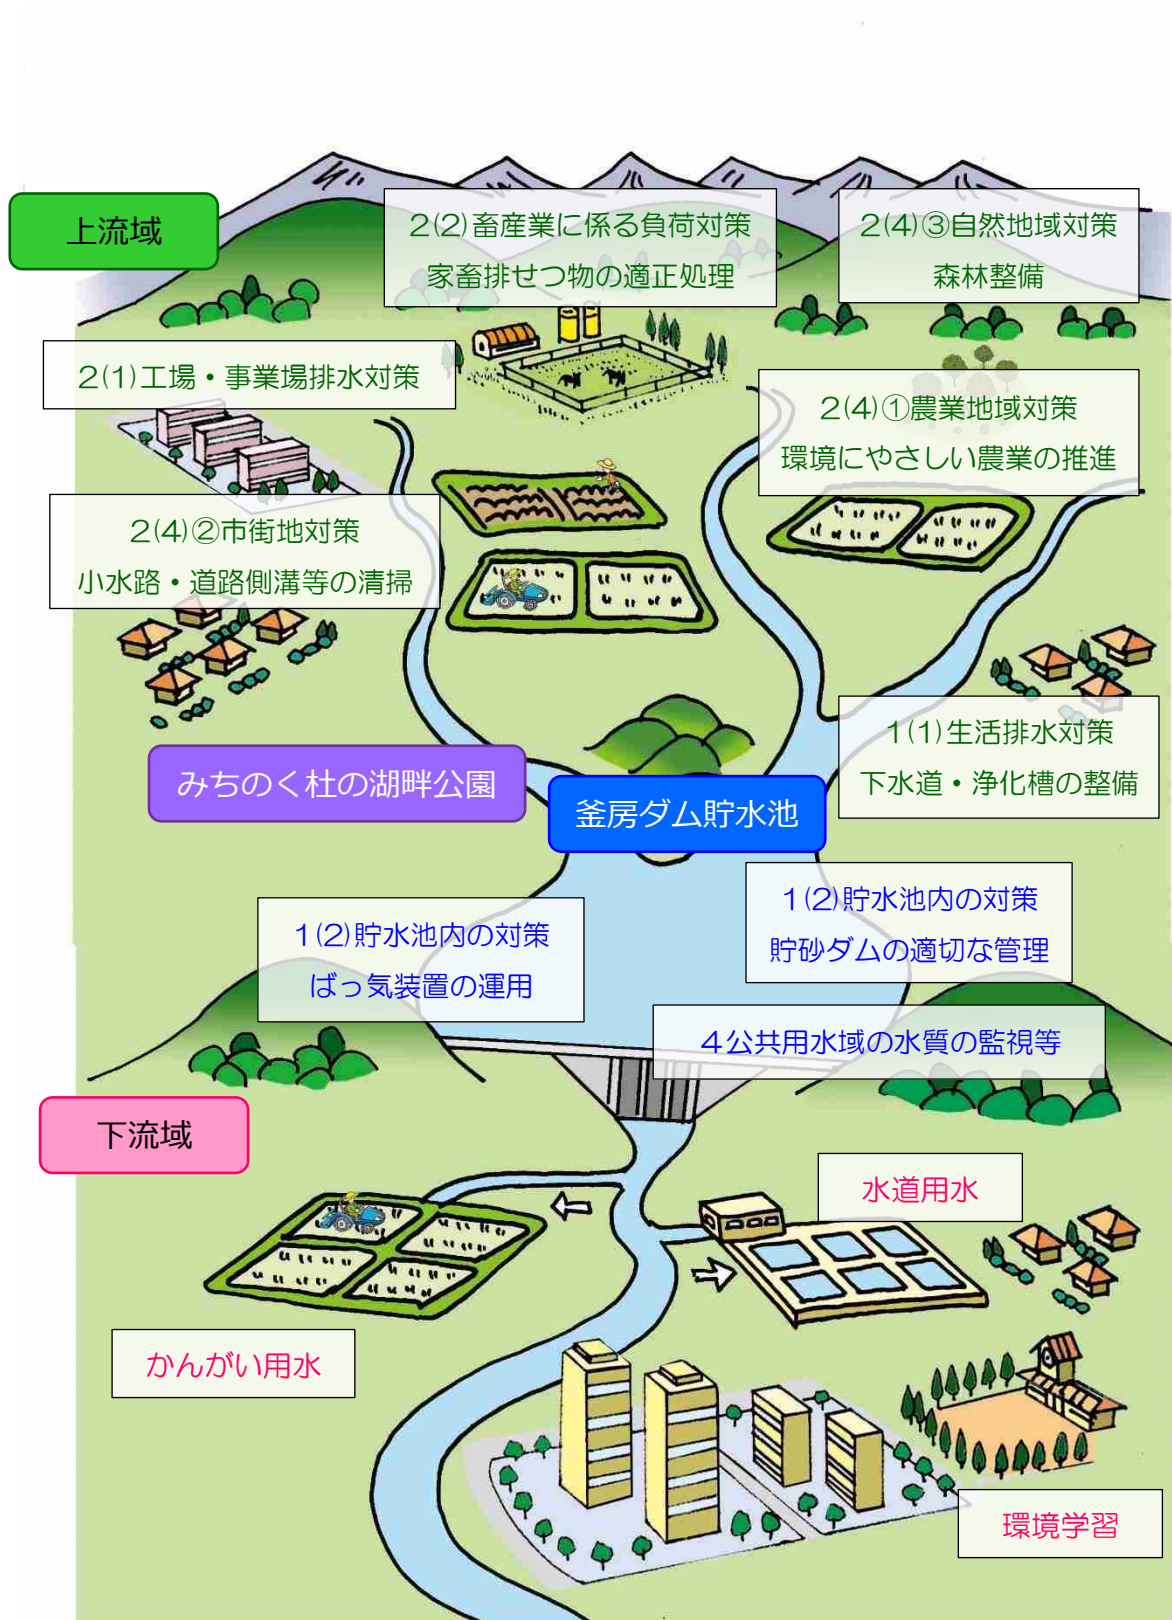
上流域

2(2)畜産業に係る負荷対策
家畜排せつ物の適正処理

2(4)③自然地域対策
森林整備

2(1)工場・事業場排水対策

2(4)①農業地域対策
環境にやさしい農業の推進

2(4)②市街地対策
小水路・道路側溝等の清掃

1(1)生活排水対策
下水道・浄化槽の整備

みちのく杜の湖畔公園

釜房ダム貯水池

1(2)貯水池内の対策
貯砂ダムの適切な管理

1(2)貯水池内の対策
ばっ気装置の運用

4公共用水域の水質の監視等

下流域

水道用水

かんがい用水

環境学習